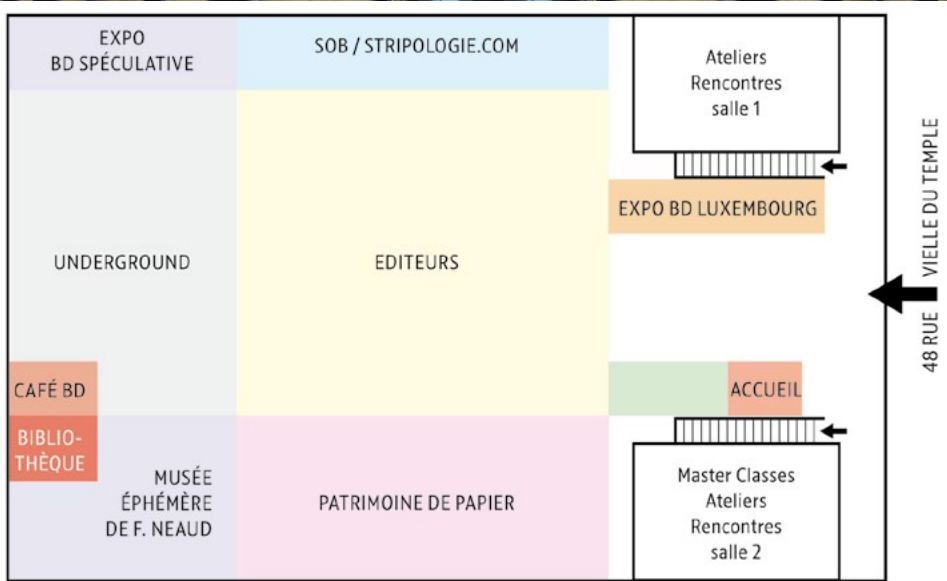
EXPO
BD SPÉCULATIVE

SOB / STRIPOLOGIE.COM

Ateliers
Rencontres
salle 1

EXPO BD LUXEMBOURG

UNDERGROUND

EDITEURS

48 RUE VIELLE DU TEMPLE

CAFÉ BD

ACCUEIL

BIBLIOTHÈQUE

MUSÉE
ÉPHÉMÈRE
DE F. NEAUD

PATRIMOINE DE PAPIER

Master Classes
Ateliers
Rencontres
salle 2